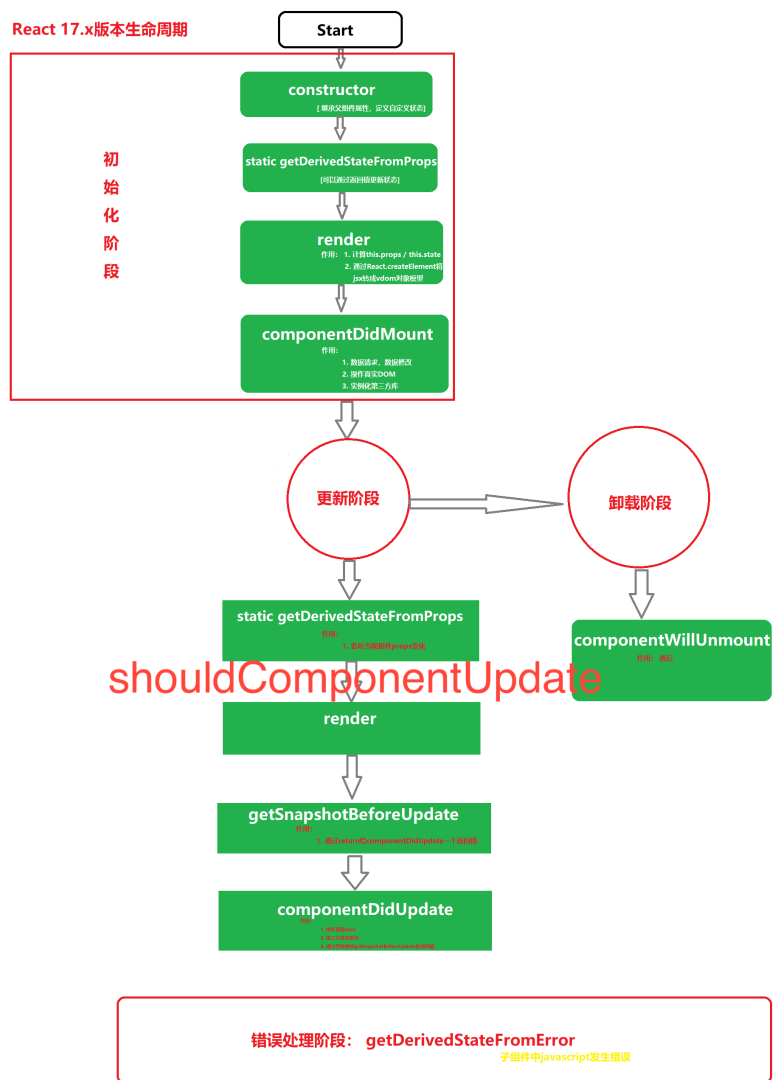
React 17.x版本生命周期

Start

初始化阶段

constructor
[ 继承父组件属性，定义自定义状态]

static getDerivedStateFromProps
[可以通过返回值更新状态]

render
作用： 1. 计算this.props / this.state
2. 通过React.createElement将jsx转换vdom对象模型

componentDidMount
作用：
1. 数据请求、数据修改
2. 操作真实DOM
3. 实例化第三方库

更新阶段

卸载阶段

static getDerivedStateFromProps
作用：
1. 监听当前组件props变化

shouldComponentUpdate

render

getSnapshotBeforeUpdate
作用：
1. 通过return给componentDidUpdate一个返回值

componentDidUpdate
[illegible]

componentWillUnmount
作用：善后

错误处理阶段： getDerivedStateFromError
子组件中javascript发生错误